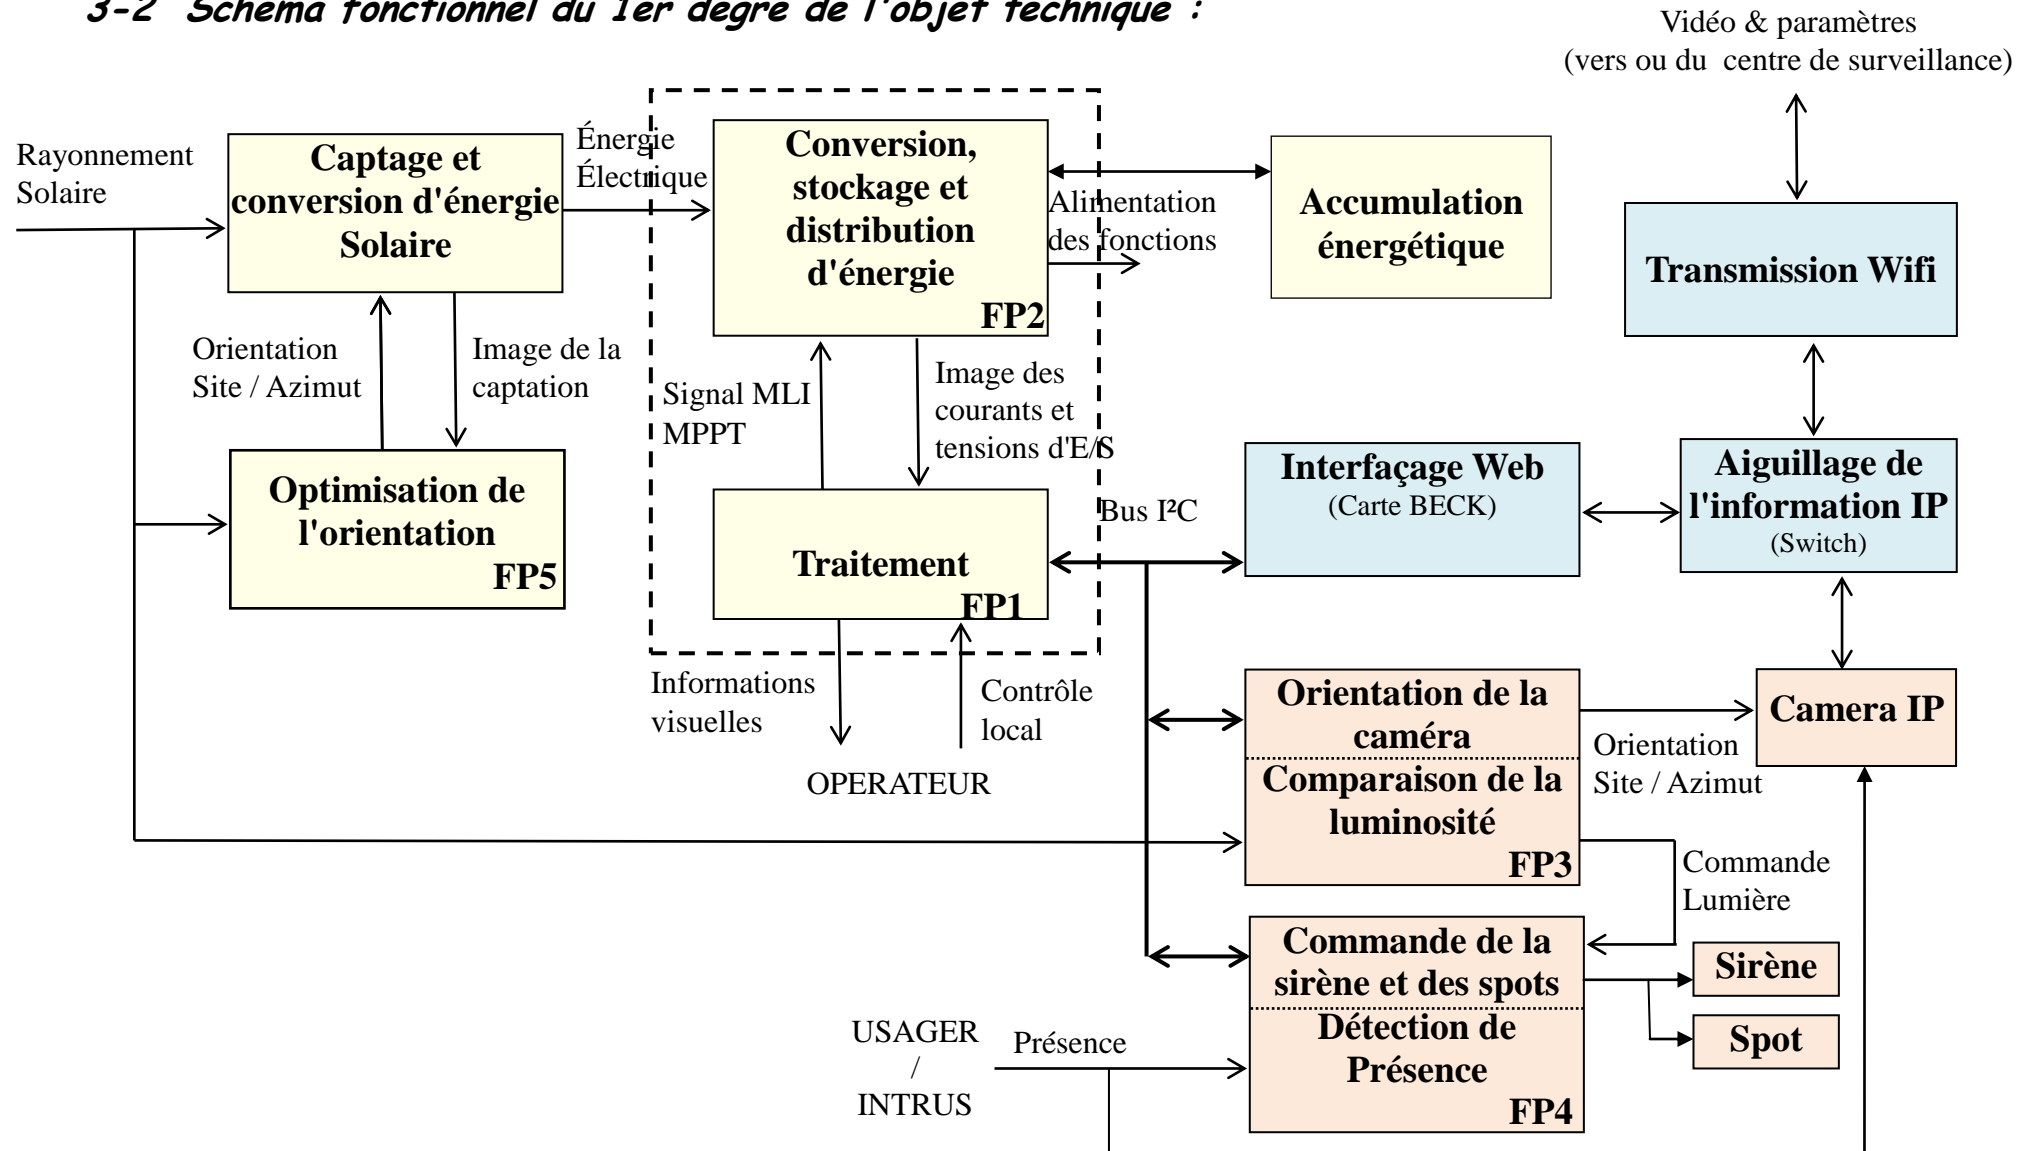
3-2 Schéma fonctionnel du 1er degré de l'objet technique :

Vidéo & paramètres (vers ou du centre de surveillance)

Rayonnement Solaire

Captage et conversion d'énergie Solaire

Énergie Électrique

Conversion, stockage et distribution d'énergie FP2

Alimentation des fonctions

Accumulation énergétique

Transmission Wifi

Orientation Site / Azimut

Image de la captation

Signal MLI MPPT

Image des courants et tensions d'E/S

Optimisation de l'orientation FP5

Traitement FP1

Bus I²C

Interfaçage Web (Carte BECK)

Aiguillage de l'information IP (Switch)

Informations visuelles

Contrôle local

OPERATEUR

Orientation de la caméra

Comparaison de la luminosité FP3

Camera IP

Orientation Site / Azimut

Commande Lumière

Commande de la sirène et des spots

Détection de Présence FP4

Sirène

Spot

USAGER / INTRUS

Présence